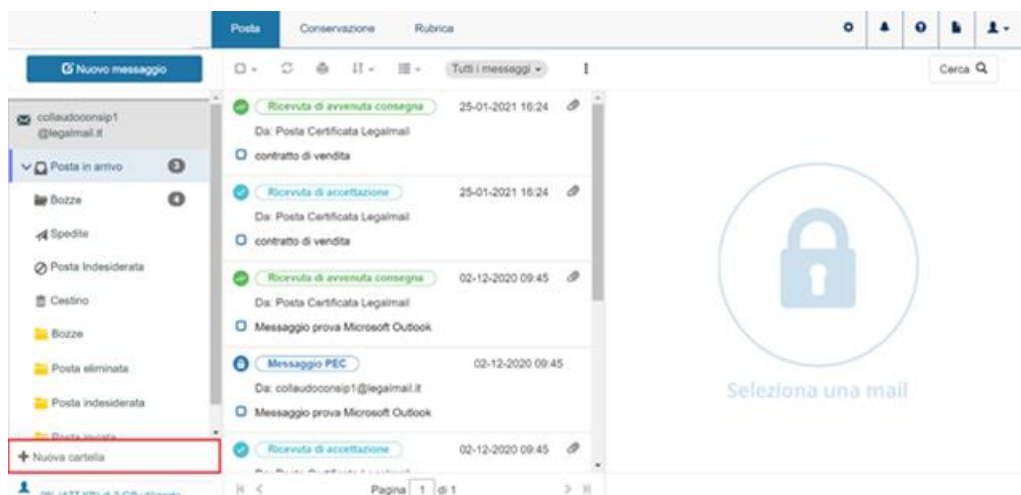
Posta Conservazione Rubrica

Nuovo messaggio

Tutti i messaggi

Cerca

collaudoconsip1 @legalmail.it

Posta in arrivo 3

Bozze 4

Spedite

Posta Indesiderata

Cestino

Bozze

Posta eliminata

Posta indesiderata

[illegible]

+ Nuova cartella

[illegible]

Ricevuta di avvenuta consegna 25-01-2021 16:24
Da: Posta Certificata Legalmail
contratto di vendita

Ricevuta di accettazione 25-01-2021 16:24
Da: Posta Certificata Legalmail
contratto di vendita

Ricevuta di avvenuta consegna 02-12-2020 09:45
Da: Posta Certificata Legalmail
Messaggio prova Microsoft Outlook

Messaggio PEC 02-12-2020 09:45
Da: collaudoconsip1@legalmail.it
Messaggio prova Microsoft Outlook

Ricevuta di accettazione 02-12-2020 09:45
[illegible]

Pagina 1 di 1

Seleziona una mail